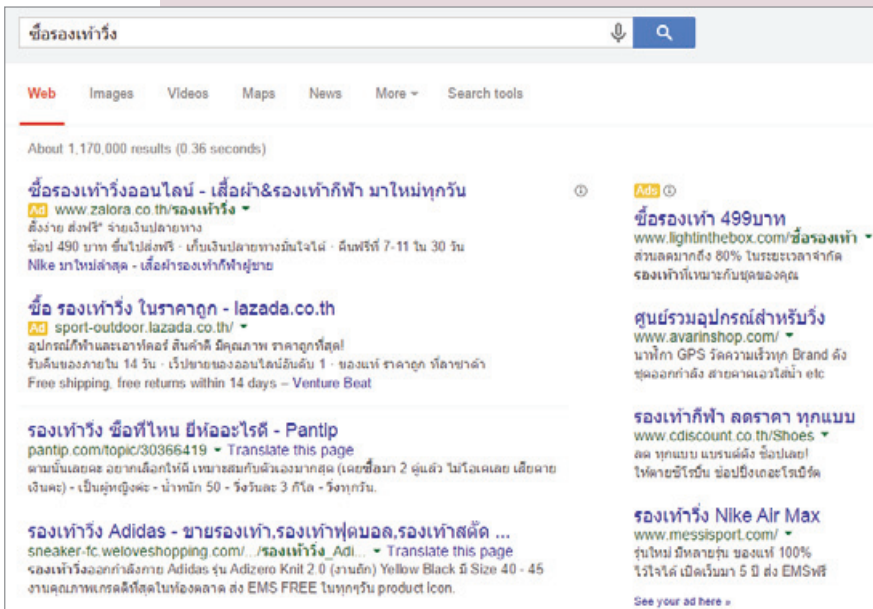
ซื้อรองเท้าวิ่ง

Web Images Videos Maps News More ▾ Search tools

About 1,170,000 results (0.36 seconds)

ซื้อรองเท้าวิ่งออนไลน์ - เสื้อผ้า&รองเท้ากีฬา มาใหม่ทุกวัน
Ad www.zalora.co.th/รองเท้าวิ่ง ▾
สั่งง่าย ส่งฟรี* จ่ายเงินปลายทาง
ช้อป 490 บาท ขึ้นไปส่งฟรี · เก็บเงินปลายทางมั่นใจได้ · คืนฟรีที่ 7-11 ใน 30 วัน
Nike มาใหม่ล่าสุด - เสื้อผ้ารองเท้ากีฬาผู้ชาย

ซื้อ รองเท้าวิ่ง ในราคาถูก - lazada.co.th
Ad sport-outdoor.lazada.co.th/ ▾
อุปกรณ์กีฬาและเอาท์ดอร์ สินค้าดี มีคุณภาพ ราคาถูกที่สุด!
รับคืนของภายใน 14 วัน · เว็ปขายของออนไลน์อันดับ 1 · ของแท้ ราคาถูก ที่ลาซาด้า
Free shipping, free returns within 14 days – Venture Beat

รองเท้าวิ่ง ซื้อที่ไหน ยี่ห้ออะไรดี - Pantip
pantip.com/topic/30366419 ▾ Translate this page
ตามนั้นเลยคะ อยากเลือกให้ดี เหมาะสมกับตัวเองมากสุด (เคยซื้อมา 2 คู่แล้ว ไม่โอเคเลย เสียดายเงินคะ) - เป็นผู้หญิงค่ะ - น้ำหนัก 50 - วิ่งวันละ 3 กิโล - วิ่งทุกวัน.

รองเท้าวิ่ง Adidas - ขายรองเท้า,รองเท้าฟุตบอล,รองเท้าสตั๊ด ...
sneaker-fc.weloveshopping.com/.../รองเท้าวิ่ง_Adi... ▾ Translate this page
รองเท้าวิ่งออกกำลังกาย Adidas รุ่น Adizero Knit 2.0 (งานถัก) Yellow Black มี Size 40 - 45 งานคุณภาพเกรดดีที่สุดในท้องตลาด ส่ง EMS FREE ในทุกๆวัน product Icon.

Ads ⓘ
ซื้อรองเท้า 499บาท
www.lightinthebox.com/ซื้อรองเท้า ▾
ส่วนลดมากถึง 80% ในระยะเวลาจำกัด
รองเท้าที่เหมาะกับชุดของคุณ

ศูนย์รวมอุปกรณ์สำหรับวิ่ง
www.avarinshop.com/ ▾
นาฬิกา GPS วัดความเร็วทุก Brand ดัง
ชุดออกกำลัง สายคาดเอวใส่น้ำ etc

รองเท้ากีฬา ลดราคา ทุกแบบ
www.cdiscount.co.th/Shoes ▾
ลด ทุกแบบ แบรนด์ดัง ช้อปเลย!
ให้คุณชิวปั่น ช้อปปิ้งเถอะไรเบิ้ด

รองเท้าวิ่ง Nike Air Max
www.messisport.com/ ▾
รุ่นใหม่ มีหลายรุ่น ของแท้ 100%
ไว้ใจได้ เปิดเว็บมา 5 ปี ส่ง EMSฟรี

See your ad here »